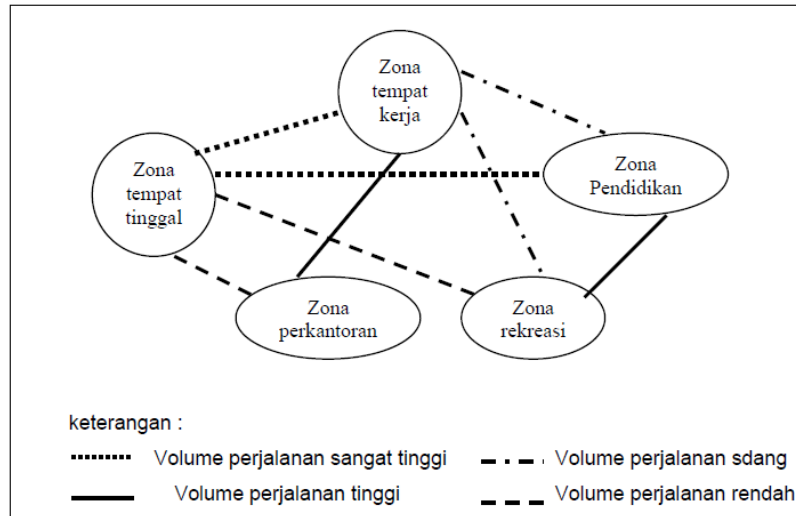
Zona tempat kerja

Zona tempat tinggal

Zona Pendidikan

Zona perkantoran

Zona rekreasi

keterangan :

Volume perjalanan sangat tinggi

Volume perjalanan sdang

Volume perjalanan tinggi

Volume perjalanan rendah